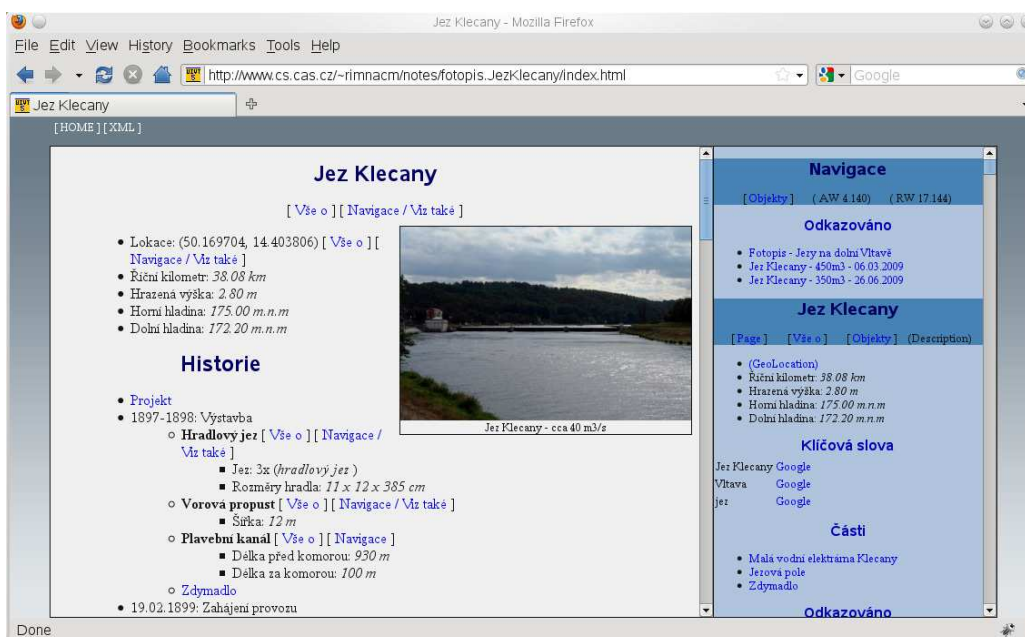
Jez Klecany - Mozilla Firefox

File Edit View History Bookmarks Tools Help

http://www.cs.cas.cz/~rimnacm/notes/fotopis.JezKlecany/index.html

Google

Jez Klecany

[HOME] [XML]

Jez Klecany

[ Vše o ] [ Navigace / Viz také ]

- Lokace: (50.169704, 14.403806) [ Vše o ] [ Navigace / Viz také ]
- Říční kilometr: *38.08 km*
- Hrazená výška: *2.80 m*
- Horní hladina: *175.00 m.n.m*
- Dolní hladina: *172.20 m.n.m*

Jez Klecany - cca 40 m3/s

Historie

- Projekt
- 1897-1898: Výstavba
  - **Hradlový jez** [ Vše o ] [ Navigace / Viz také ]
    - Jez: 3x (*hradlový jez* )
    - Rozměry hradla: *11 x 12 x 385 cm*
  - **Vorová propust** [ Vše o ] [ Navigace / Viz také ]
    - Šířka: *12 m*
  - **Plavební kanál** [ Vše o ] [ Navigace ]
    - Délka před komorou: *930 m*
    - Délka za komorou: *100 m*
  - Zdymadlo
- 19.02.1899: Zahájení provozu

Navigace

[Objekty] (AW 4.140) (RW 17.144)

Odkazováno

- Fotopis - Jezy na dolní Vltavě
- Jez Klecany - 450m3 - 06.03.2009
- Jez Klecany - 350m3 - 26.06.2009

Jez Klecany

[Page] [Vše o] [Objekty] (Description)

- (GeoLocation)
- Říční kilometr: *38.08 km*
- Hrazená výška: *2.80 m*
- Horní hladina: *175.00 m.n.m*
- Dolní hladina: *172.20 m.n.m*

Klíčová slova

Jez Klecany Google
Vltava Google
jez Google

Části

- Malá vodní elektrárna Klecany
- Jezová pole
- Zdymadlo

Odkazováno

Done